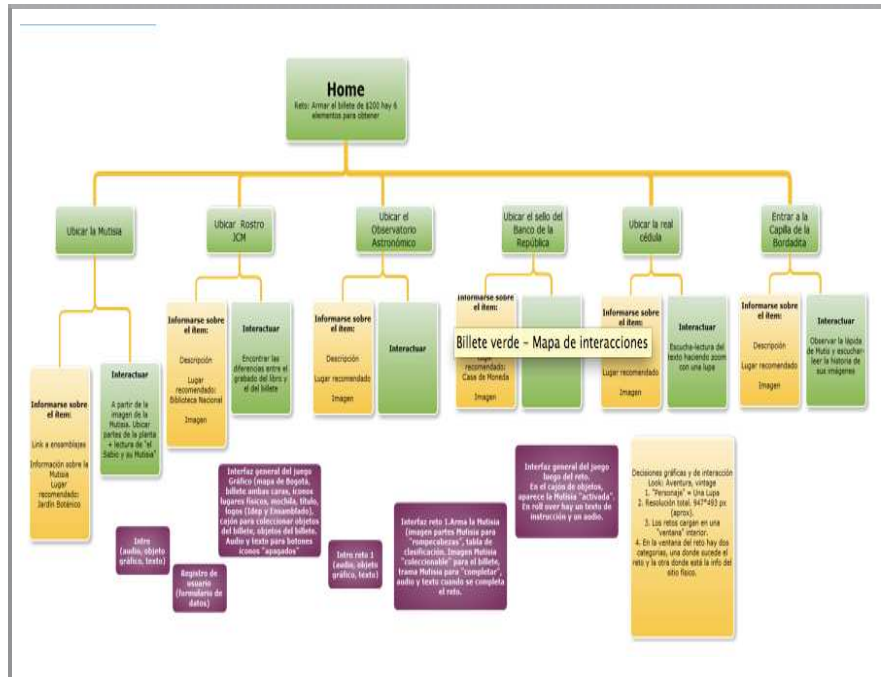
Home
Reto: Armar el billete de $200 hay 6 elementos para obtener

Ubicar la Mutisia

Informarse sobre el ítem:
Link a ensamblajes
Información sobre la Mutisia
Lugar recomendado: Jardín Botánico

Interactuar
A partir de la imagen de la Mutisia. Ubicar partes de la planta + lectura de "el Sabio y su Mutisia"

Ubicar Rostro JCM

Informarse sobre el ítem:
Descripción
Lugar recomendado: Biblioteca Nacional
Imagen

Interactuar
Encontrar las diferencias entre el grabado del libro y el del billete

Ubicar el Observatorio Astronómico

Informarse sobre el ítem:
Descripción
Lugar recomendado
Imagen

Interactuar

Ubicar el sello del Banco de la República

Informarse sobre el ítem:
Lugar recomendado: Casa de Moneda
Imagen

Billete verde - Mapa de interacciones

Ubicar la real cédula

Informarse sobre el ítem:
Lugar recomendado
Imagen

Interactuar
Escucha-lectura del texto haciendo zoom con una lupa

Entrar a la Capilla de la Bordadita

Informarse sobre el ítem:
Descripción
Lugar recomendado
Imagen

Interactuar
Observar la lápida de Mutis y escuchar-leer la historia de sus imágenes

Interfaz general del juego Gráfico (mapa de Bogotá, billete ambas caras, íconos lugares físicos, mochila, título, logos (Idep y Ensamblado), cajón para coleccionar objetos del billete, objetos del billete. Audio y texto para botones íconos "apagados"

Interfaz general del juego luego del reto. En el cajón de objetos, aparece la Mutisia "activada". En roll over hay un texto de instrucción y un audio.

Intro (audio, objeto gráfico, texto)

Registro de usuario (formulario de datos)

Intro reto 1 (audio, objeto gráfico, texto)

Interfaz reto 1.Arma la Mutisia (imagen partes Mutisia para "rompecabezas", tabla de clasificación. Imagen Mutisia "coleccionable" para el billete, trama Mutisia para "completar", audio y texto cuando se completa el reto.

Decisiones gráficas y de interacción
Look: Aventura, vintage
1. "Personaje" = Una Lupa
2. Resolución total: 947*493 px (aprox).
3. Los retos cargan en una "ventana" interior.
4. En la ventana del reto hay dos categorías, una donde sucede el reto y la otra donde está la info del sitio físico.